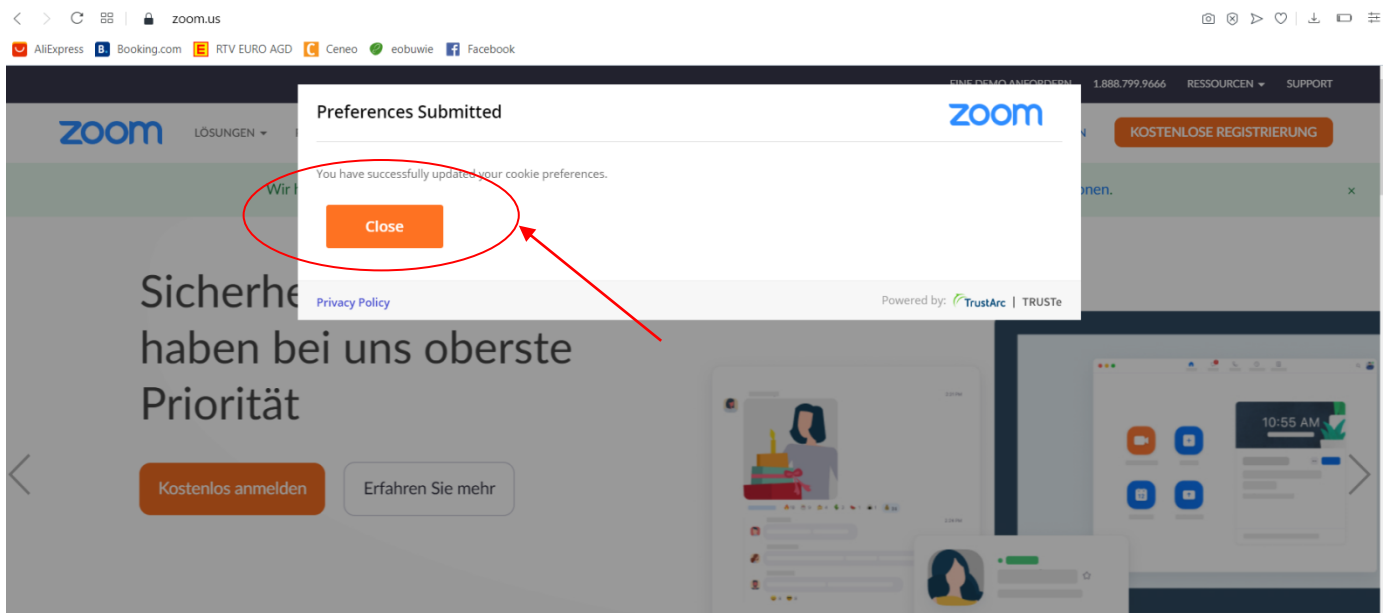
zoom.us

AliExpress Booking.com RTV EURO AGD Ceneo eobuwie Facebook

EINE DEMO ANFORDERN 1.888.799.9666 RESSOURCEN SUPPORT

zoom LÖSUNGEN

KOSTENLOSE REGISTRIERUNG

Wir h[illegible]onen.

×

Preferences Submitted

zoom

You have successfully updated your cookie preferences.

Close

Privacy Policy

Powered by: TrustArc | TRUSTe

Sicherhe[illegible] haben bei uns oberste Priorität

Kostenlos anmelden

Erfahren Sie mehr

10:55 AM